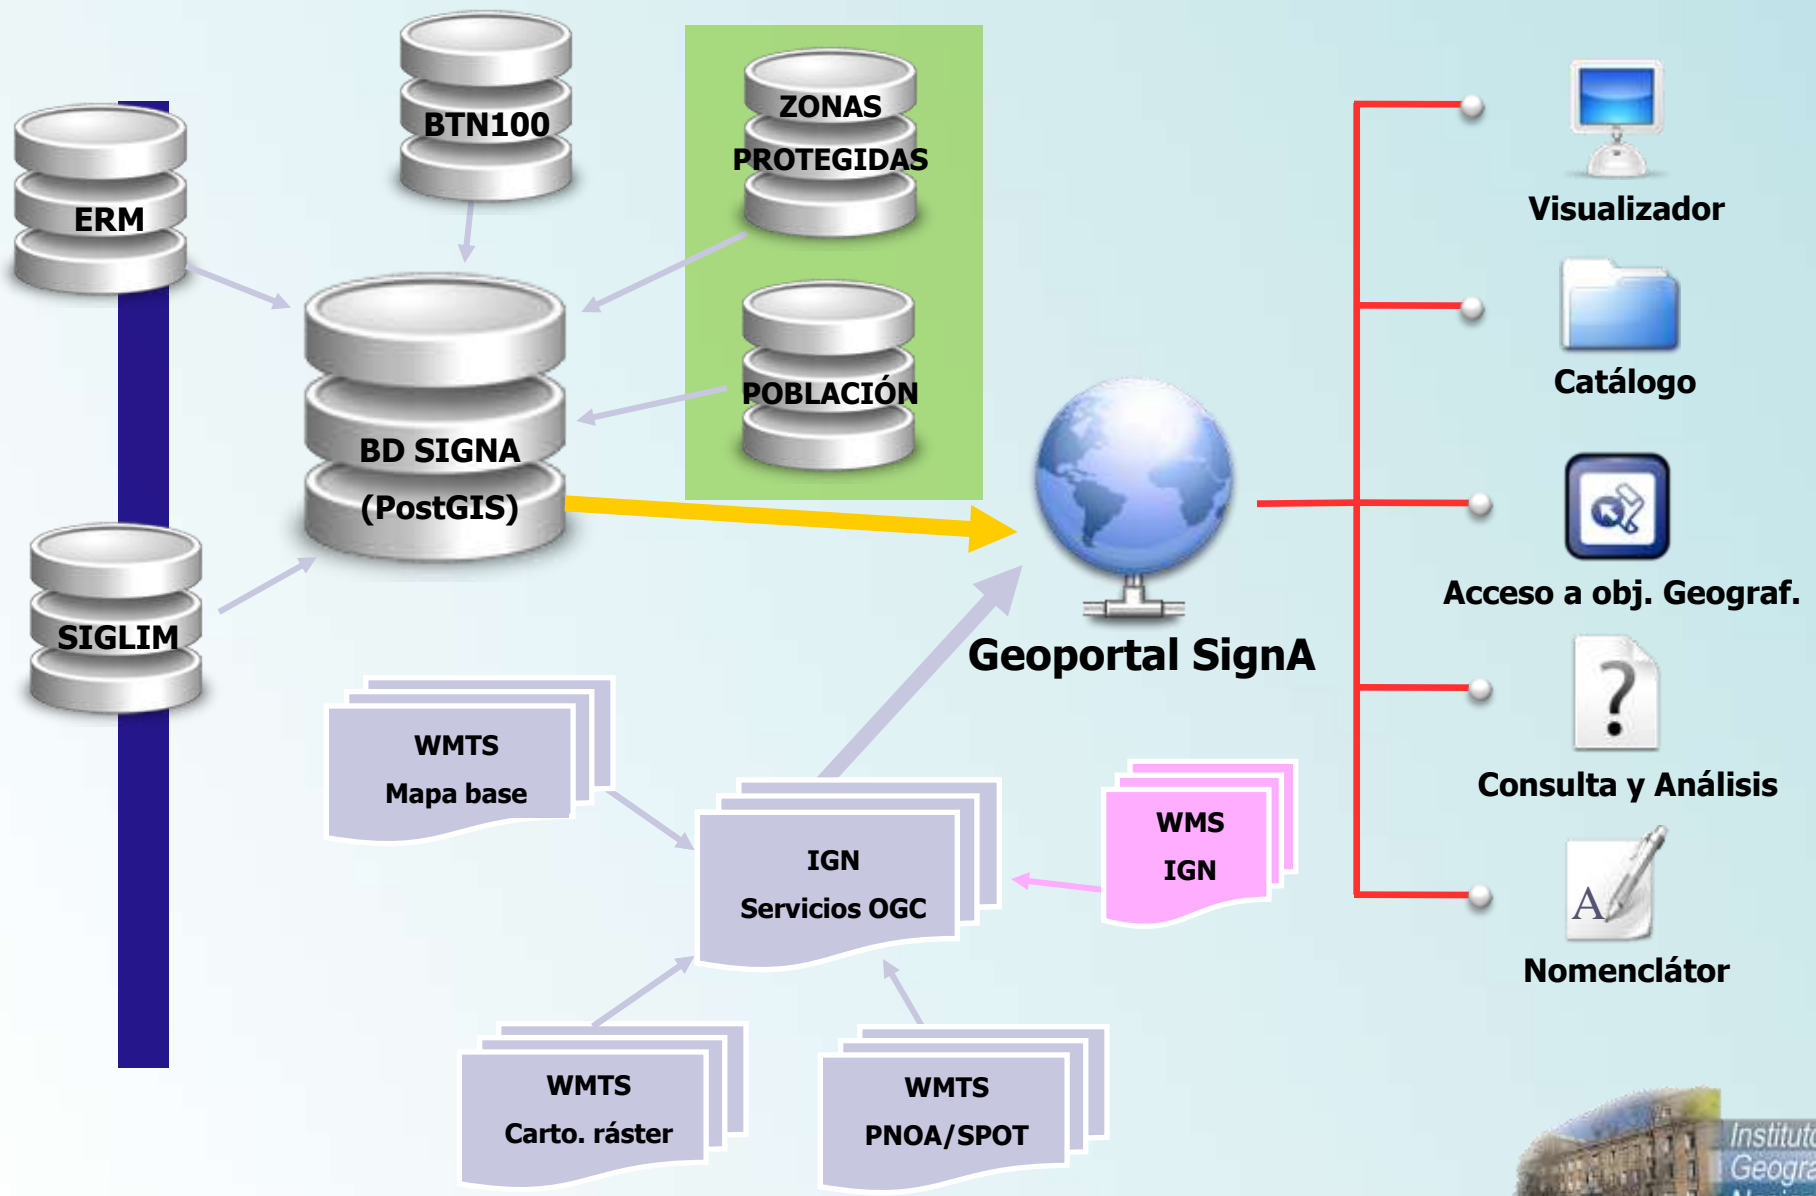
BTN100

ZONAS PROTEGIDAS

ERM

BD SIGNA (PostGIS)

POBLACIÓN

SIGLIM

Visualizador

Catálogo

Acceso a obj. Geograf.

Geoportal SignA

Consulta y Análisis

Nomenclátor

WMTS Mapa base

IGN Servicios OGC

WMS IGN

WMTS Carto. ráster

WMTS PNOA/SPOT

Instituto Geogra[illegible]